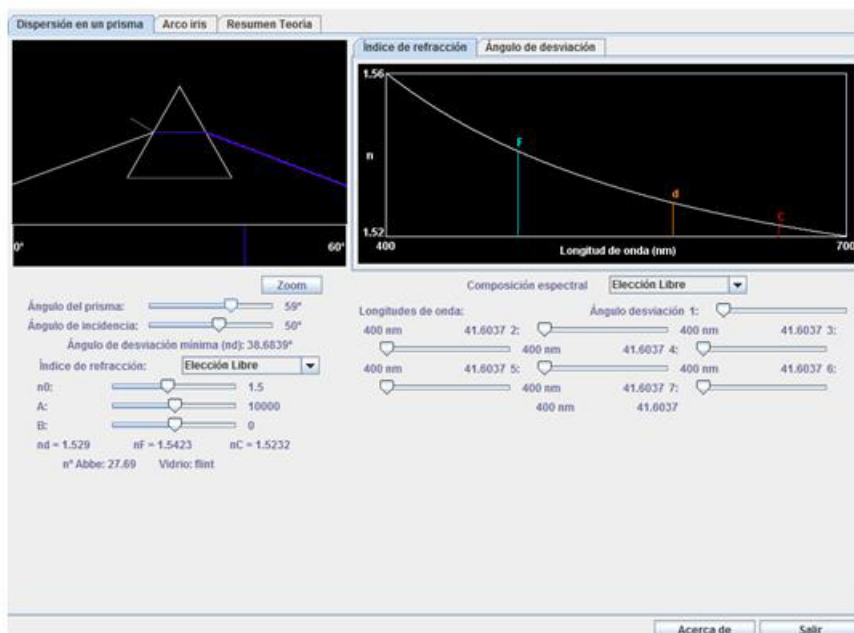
Dispersión en un prisma | Arco iris | Resumen Teoria

0° 60°

Índice de refracción | Ángulo de desviación

1.56

n

F

d

C

1.52

400 Longitud de onda (nm) 700

Zoom

Ángulo del prisma: 59°

Ángulo de incidencia: 50°

Ángulo de desviación mínima (nd): 38.6839°

Índice de refracción: Elección Libre

n0: 1.5

A: 10000

B: 0

nd = 1.529 nF = 1.5423 nC = 1.5232

nº Abbe: 27.69 Vidrio: flint

Composición espectral Elección Libre

Longitudes de onda: Ángulo desviación 1:

400 nm 41.6037 2: 400 nm 41.6037 3:

400 nm 41.6037 4:

400 nm 41.6037 5: 400 nm 41.6037 6:

400 nm 41.6037 7:

400 nm 41.6037

Acerca de Salir